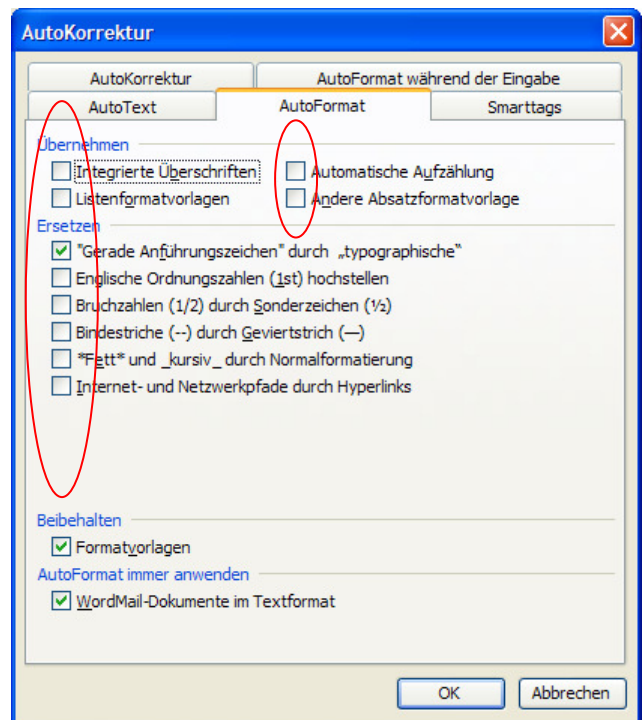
AutoKorrektur

AutoKorrektur | AutoFormat während der Eingabe
AutoText | AutoFormat | Smarttags

Übernehmen
Integrierte Überschriften
Automatische Aufzählung
Listenformatvorlagen
Andere Absatzformatvorlage

Ersetzen
"Gerade Anführungszeichen" durch „typographische"
Englische Ordnungszahlen (1st) hochstellen
Bruchzahlen (1/2) durch Sonderzeichen (½)
Bindestriche (--) durch Geviertstrich (—)
*Fett* und _kursiv_ durch Normalformatierung
Internet- und Netzwerkpfade durch Hyperlinks

Beibehalten
Formatvorlagen

AutoFormat immer anwenden
WordMail-Dokumente im Textformat

OK
Abbrechen